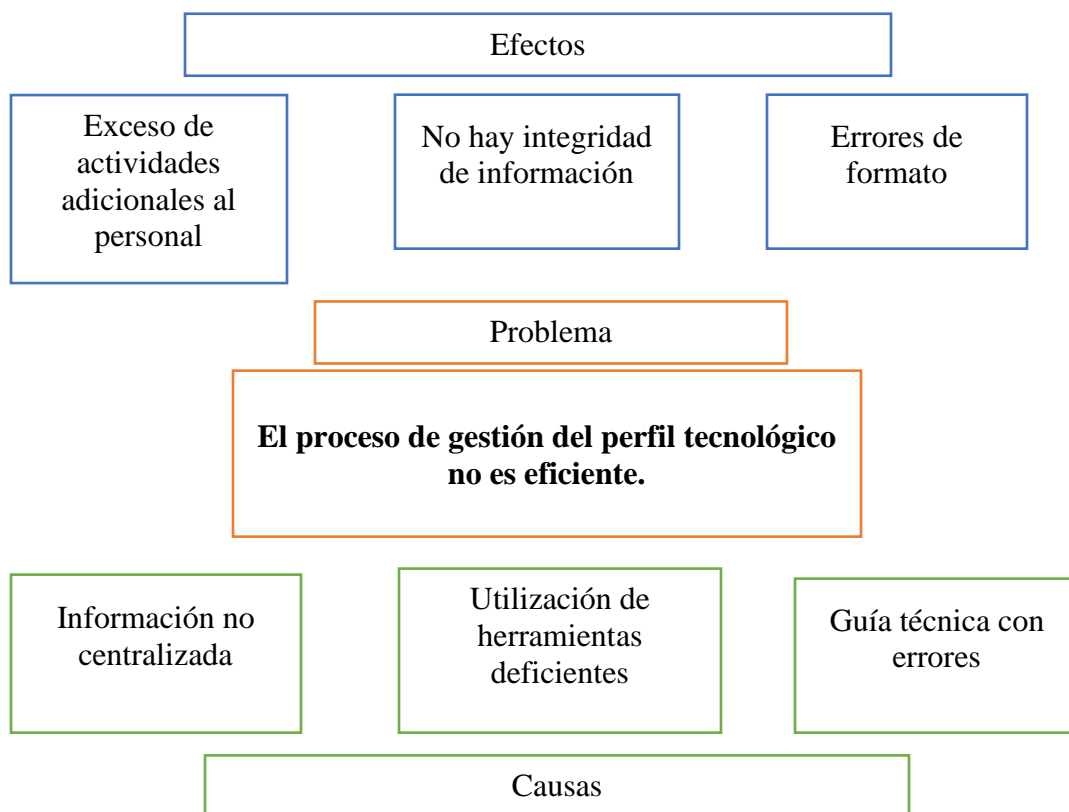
Efectos

Exceso de actividades adicionales al personal

No hay integridad de información

Errores de formato

Problema

**El proceso de gestión del perfil tecnológico no es eficiente.**

Información no centralizada

Utilización de herramientas deficientes

Guía técnica con errores

Causas